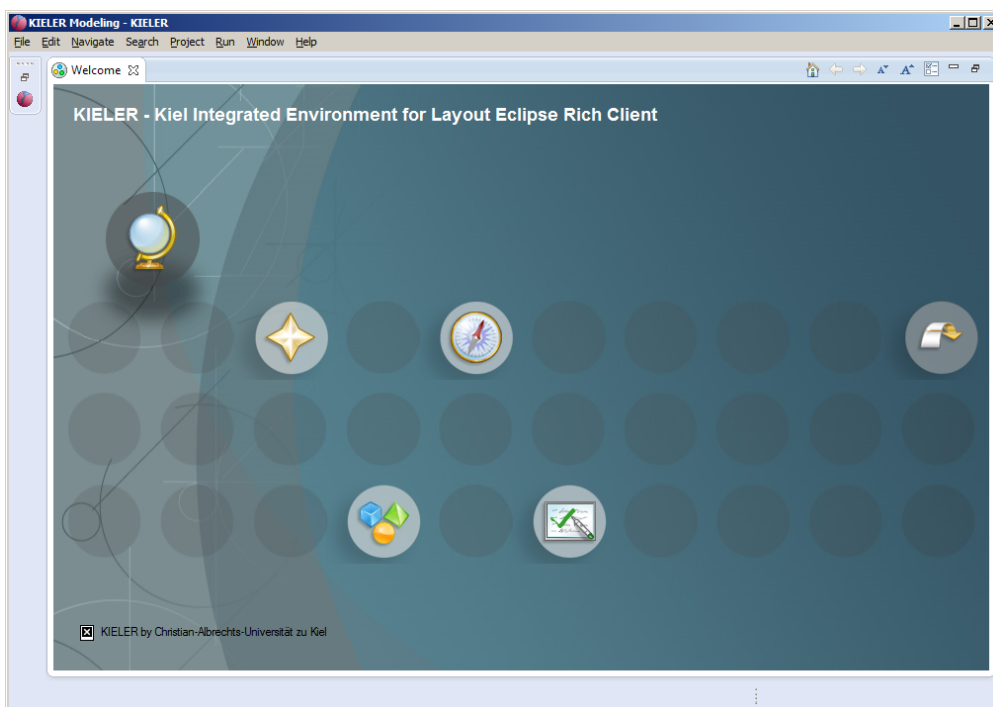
KIELER Modeling - KIELER

File Edit Navigate Search Project Run Window Help

Welcome

KIELER - Kiel Integrated Environment for Layout Eclipse Rich Client

KIELER by Christian-Albrechts-Universität zu Kiel